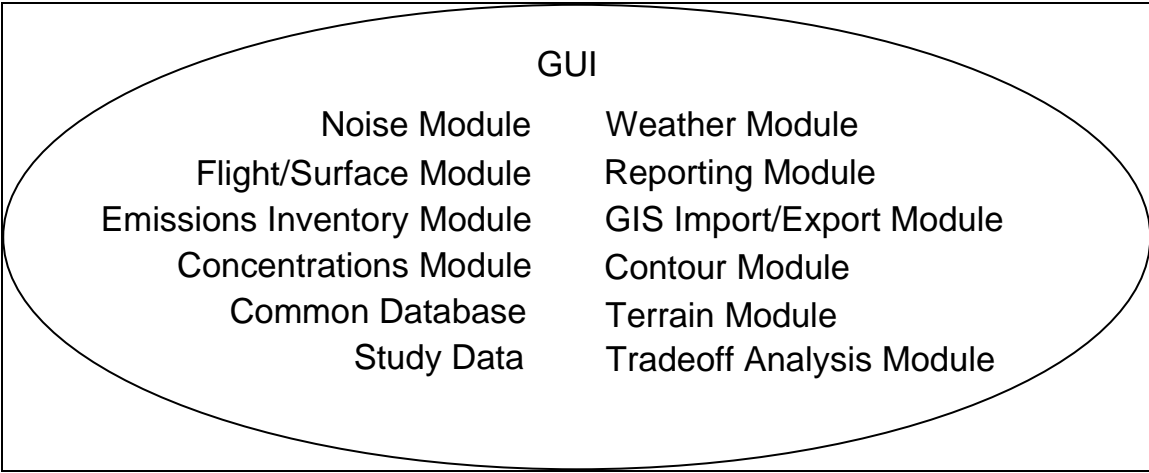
GUI

Noise Module
Flight/Surface Module
Emissions Inventory Module
Concentrations Module
Common Database
Study Data

Weather Module
Reporting Module
GIS Import/Export Module
Contour Module
Terrain Module
Tradeoff Analysis Module